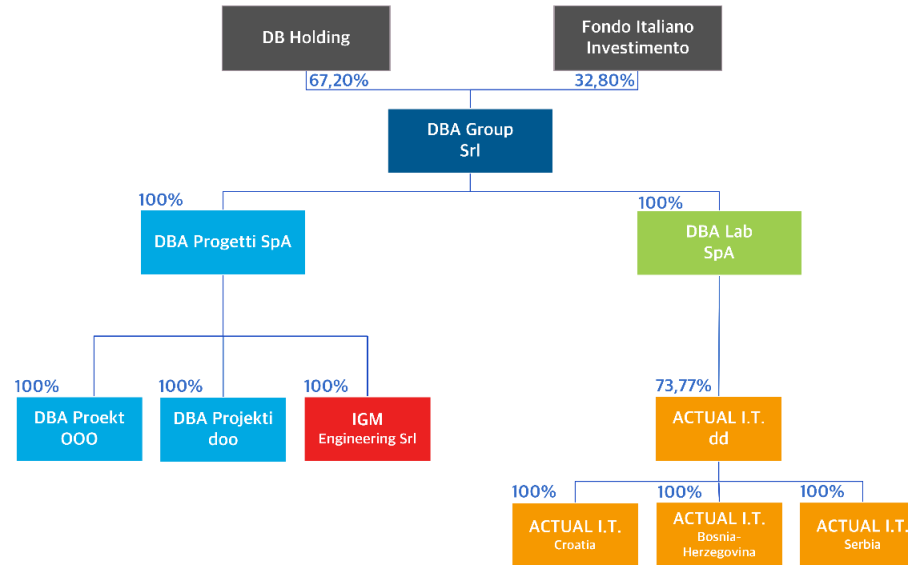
DB Holding

Fondo Italiano Investimento

67,20%

32,80%

DBA Group Srl

100%

DBA Progetti SpA

100%

DBA Lab SpA

100%

DBA Proekt OOO

100%

DBA Projekti doo

100%

IGM Engineering Srl

73,77%

ACTUAL I.T. dd

100%

ACTUAL I.T. Croatia

100%

ACTUAL I.T. Bosnia-Herzegovina

100%

ACTUAL I.T. Serbia